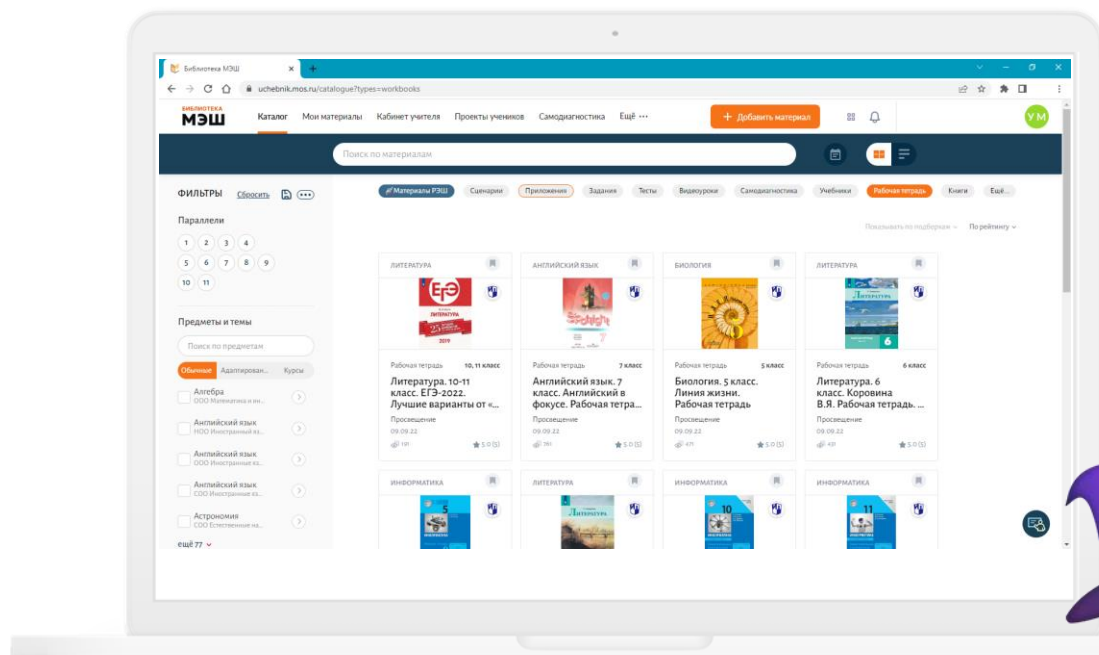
Библиотека МЭШ
uchebnik.mos.ru/catalogue?types=workbooks

БИБЛИОТЕКА МЭШ
Каталог Мои материалы Кабинет учителя Проекты учеников Самодиагностика Ещё ···
+ Добавить материал
УМ

Поиск по материалам

ФИЛЬТРЫ Сбросить

Параллели
1 2 3 4
5 6 7 8 9
10 11

Предметы и темы
Поиск по предметам
Обычные Адаптирован... Курсы
Алгебра
ООО Математика и ин...
Английский язык
НОО Иностранный яз...
Английский язык
ООО Иностранные яз...
Английский язык
СОО Иностранные яз...
Астрономия
СОО Естественные на...
ещё 77

Материалы РЭШ Сценарии Приложения Задания Тесты Видеоуроки Самодиагностика Учебники Рабочая тетрадь Книги Ещё...

Показывать по подборкам По рейтингу

ЛИТЕРАТУРА
Рабочая тетрадь 10, 11 класс
Литература. 10-11 класс. ЕГЭ-2022. Лучшие варианты от «...
Просвещение
09.09.22
5.0 (5)

АНГЛИЙСКИЙ ЯЗЫК
Рабочая тетрадь 7 класс
Английский язык. 7 класс. Английский в фокусе. Рабочая тетра...
Просвещение
09.09.22
5.0 (5)

БИОЛОГИЯ
Рабочая тетрадь 5 класс
Биология. 5 класс. Линия жизни. Рабочая тетрадь
Просвещение
09.09.22
5.0 (5)

ЛИТЕРАТУРА
Рабочая тетрадь 6 класс
Литература. 6 класс. Коровина В.Я. Рабочая тетрадь. ...
Просвещение
09.09.22
5.0 (5)

ИНФОРМАТИКА
ЛИТЕРАТУРА
ИНФОРМАТИКА
ИНФОРМАТИКА